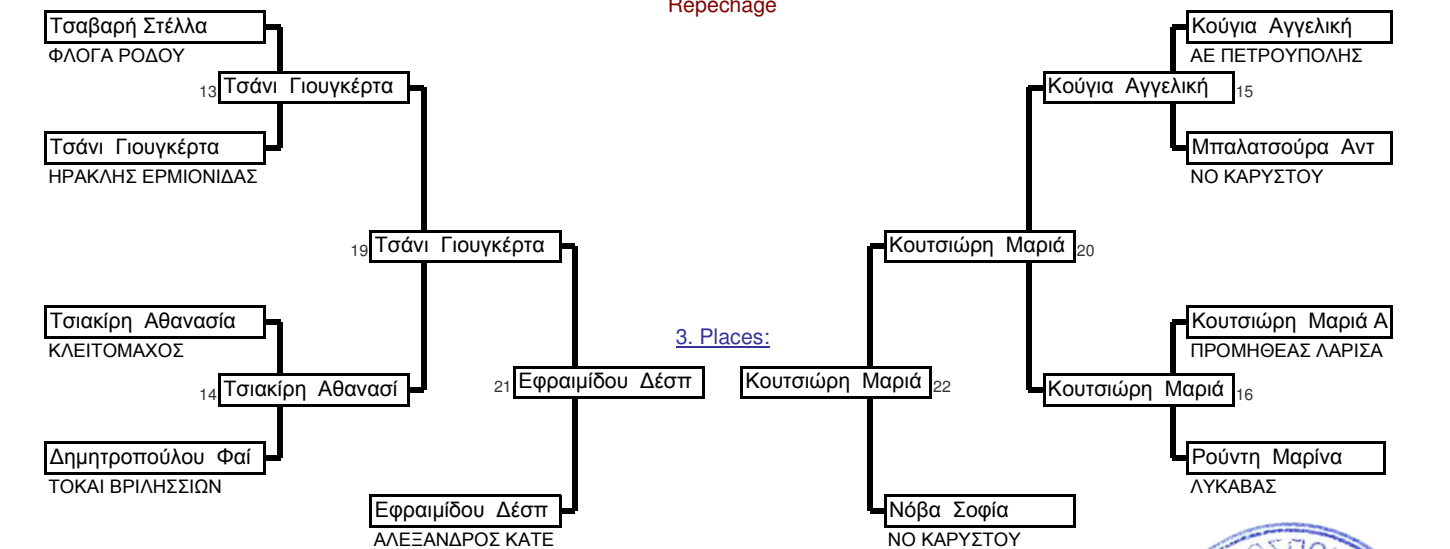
Repechage

Τσαβαρή Στέλλα
ΦΛΟΓΑ ΡΟΔΟΥ

13 Τσάνι Γιουγκέρτα

Τσάνι Γιουγκέρτα
ΗΡΑΚΛΗΣ ΕΡΜΙΟΝΙΔΑΣ

19 Τσάνι Γιουγκέρτα

Τσιακίρη Αθανασία
ΚΛΕΙΤΟΜΑΧΟΣ

14 Τσιακίρη Αθανασί

Δημητροπούλου Φαί
ΤΟΚΑΙ ΒΡΙΛΗΣΣΙΩΝ

21 Εφραιμίδου Δέσπ

Εφραιμίδου Δέσπ
ΑΛΕΞΑΝΔΡΟΣ ΚΑΤΕ

3. Places:

Κουτσιώρη Μαριά 22

Νόβα Σοφία
ΝΟ ΚΑΡΥΣΤΟΥ

Κούγια Αγγελική
ΑΕ ΠΕΤΡΟΥΠΟΛΗΣ

Κούγια Αγγελική 15

Μπαλατσούρα Αντ
ΝΟ ΚΑΡΥΣΤΟΥ

Κουτσιώρη Μαριά 20

Κουτσιώρη Μαριά Α
ΠΡΟΜΗΘΕΑΣ ΛΑΡΙΣΑ

Κουτσιώρη Μαριά 16

Ρούντη Μαρίνα
ΛΥΚΑΒΑΣ